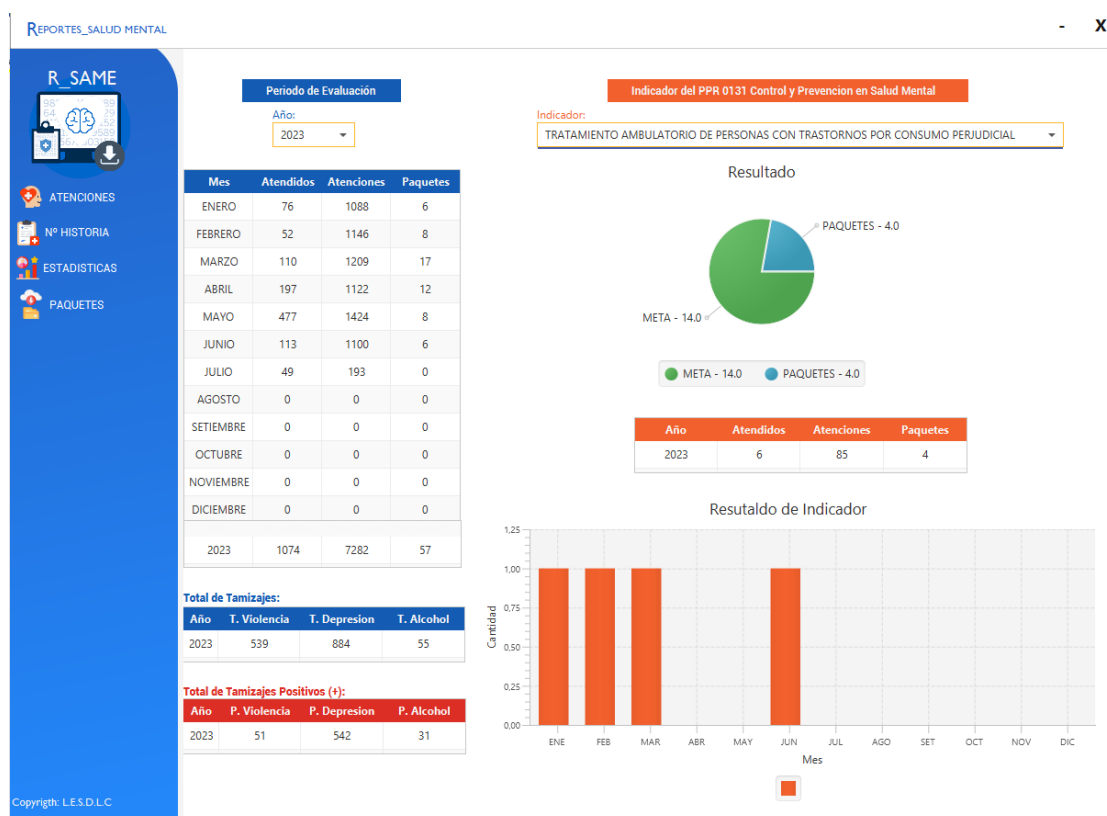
REPORTES_SALUD MENTAL

- X

R_SAME

ATENCIONES
Nº HISTORIA
ESTADISTICAS
PAQUETES

Copyrigth: L.E.S.D.L.C

Periodo de Evaluación
Año:
2023

| Mes | Atendidos | Atenciones | Paquetes |
|---|---|---|---|
| ENERO | 76 | 1088 | 6 |
| FEBRERO | 52 | 1146 | 8 |
| MARZO | 110 | 1209 | 17 |
| ABRIL | 197 | 1122 | 12 |
| MAYO | 477 | 1424 | 8 |
| JUNIO | 113 | 1100 | 6 |
| JULIO | 49 | 193 | 0 |
| AGOSTO | 0 | 0 | 0 |
| SETIEMBRE | 0 | 0 | 0 |
| OCTUBRE | 0 | 0 | 0 |
| NOVIEMBRE | 0 | 0 | 0 |
| DICIEMBRE | 0 | 0 | 0 |
| 2023 | 1074 | 7282 | 57 |

Total de Tamizajes:

| Año | T. Violencia | T. Depresion | T. Alcohol |
|---|---|---|---|
| 2023 | 539 | 884 | 55 |

Total de Tamizajes Positivos (+):

| Año | P. Violencia | P. Depresion | P. Alcohol |
|---|---|---|---|
| 2023 | 51 | 542 | 31 |

Indicador del PPR 0131 Control y Prevencion en Salud Mental
Indicador:
TRATAMIENTO AMBULATORIO DE PERSONAS CON TRASTORNOS POR CONSUMO PERJUDICIAL

Resultado
PAQUETES - 4.0
META - 14.0
META - 14.0 PAQUETES - 4.0

| Año | Atendidos | Atenciones | Paquetes |
|---|---|---|---|
| 2023 | 6 | 85 | 4 |

Resutaldo de Indicador
1,25
1,00
0,75
0,50
0,25
0,00
Cantidad
ENE FEB MAR ABR MAY JUN JUL AGO SET OCT NOV DIC
Mes